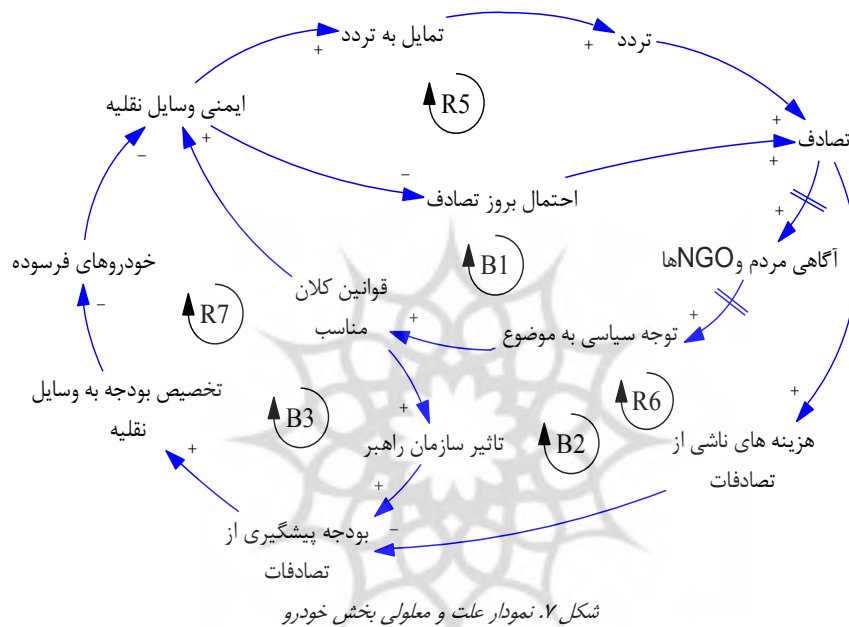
تمایل به تردد
+
تردد
+
ایمنی وسایل نقلیه
R5
+
تصادف
+
+
احتمال بروز تصادف
−
−
+
+
آگاهی مردم وNGOها
B1
خودروهای فرسوده
قوانین کلان مناسب
R7
−
+
توجه سیاسی به موضوع
+
تخصیص بودجه به وسایل نقلیه
+
B3
R6
B2
تاثیر سازمان راهبر
هزینه های ناشی از تصادفات
+
−
بودجه پیشگیری از تصادفات
شکل ۷. نمودار علت و معلولی بخش خودرو